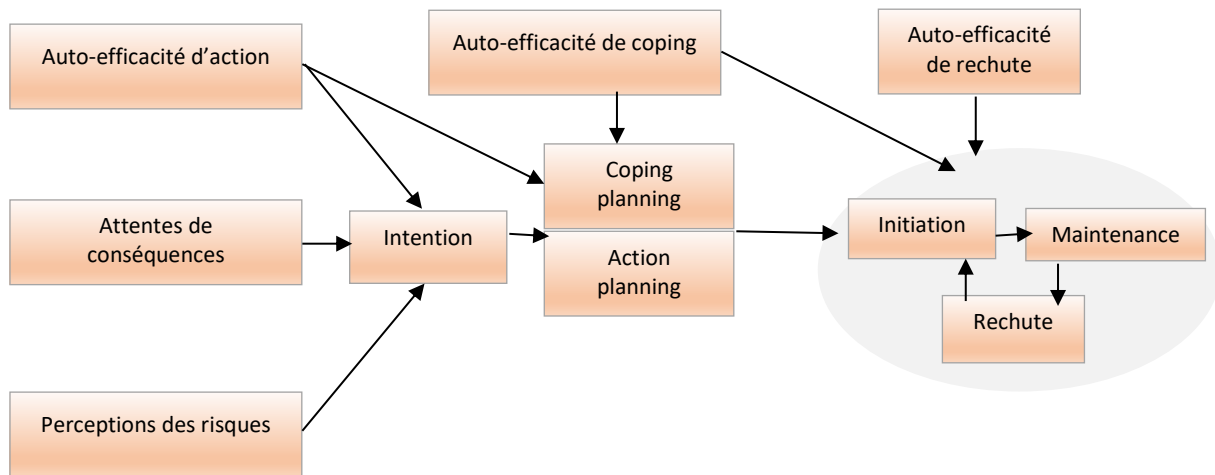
Auto-efficacité d'action

Auto-efficacité de coping

Auto-efficacité de rechute

Coping planning

Attentes de conséquences

Intention

Action planning

Initiation

Maintenance

Rechute

Perceptions des risques